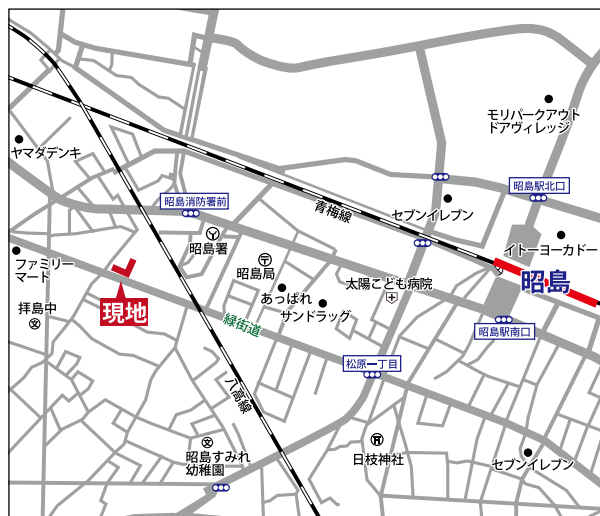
モリパークアウトドアヴィレッジ

ヤマダデンキ

昭島駅北口

昭島消防署前

青梅線

セブンイレブン

イトーヨーカドー

昭島

昭島署

昭島局

ファミリーマート

太陽こども病院

あっぱれ

サンドラッグ

拝島中

現地

緑街道

昭島駅南口

松原一丁目

八高線

昭島すみれ幼稚園

日枝神社

セブンイレブン